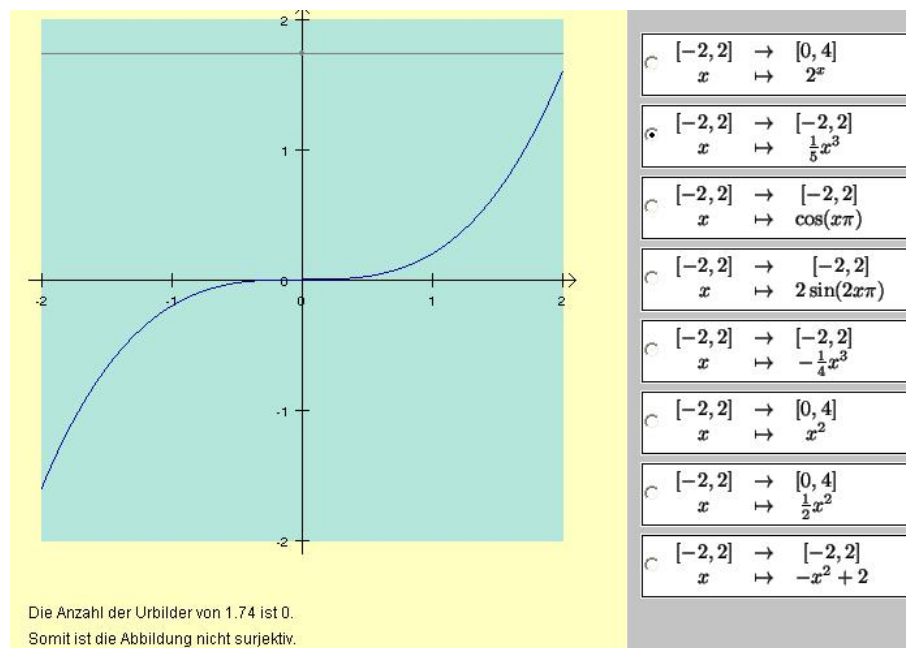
2

1

-2 -1 0 1 2

-1

-2

Die Anzahl der Urbilder von 1.74 ist 0.
Somit ist die Abbildung nicht surjektiv.

$[-2,2] \rightarrow [0,4]$
$x \mapsto 2^x$

$[-2,2] \rightarrow [-2,2]$
$x \mapsto \frac{1}{5}x^3$

$[-2,2] \rightarrow [-2,2]$
$x \mapsto \cos(x\pi)$

$[-2,2] \rightarrow [-2,2]$
$x \mapsto 2\sin(2x\pi)$

$[-2,2] \rightarrow [-2,2]$
$x \mapsto -\frac{1}{4}x^3$

$[-2,2] \rightarrow [0,4]$
$x \mapsto x^2$

$[-2,2] \rightarrow [0,4]$
$x \mapsto \frac{1}{2}x^2$

$[-2,2] \rightarrow [-2,2]$
$x \mapsto -x^2+2$